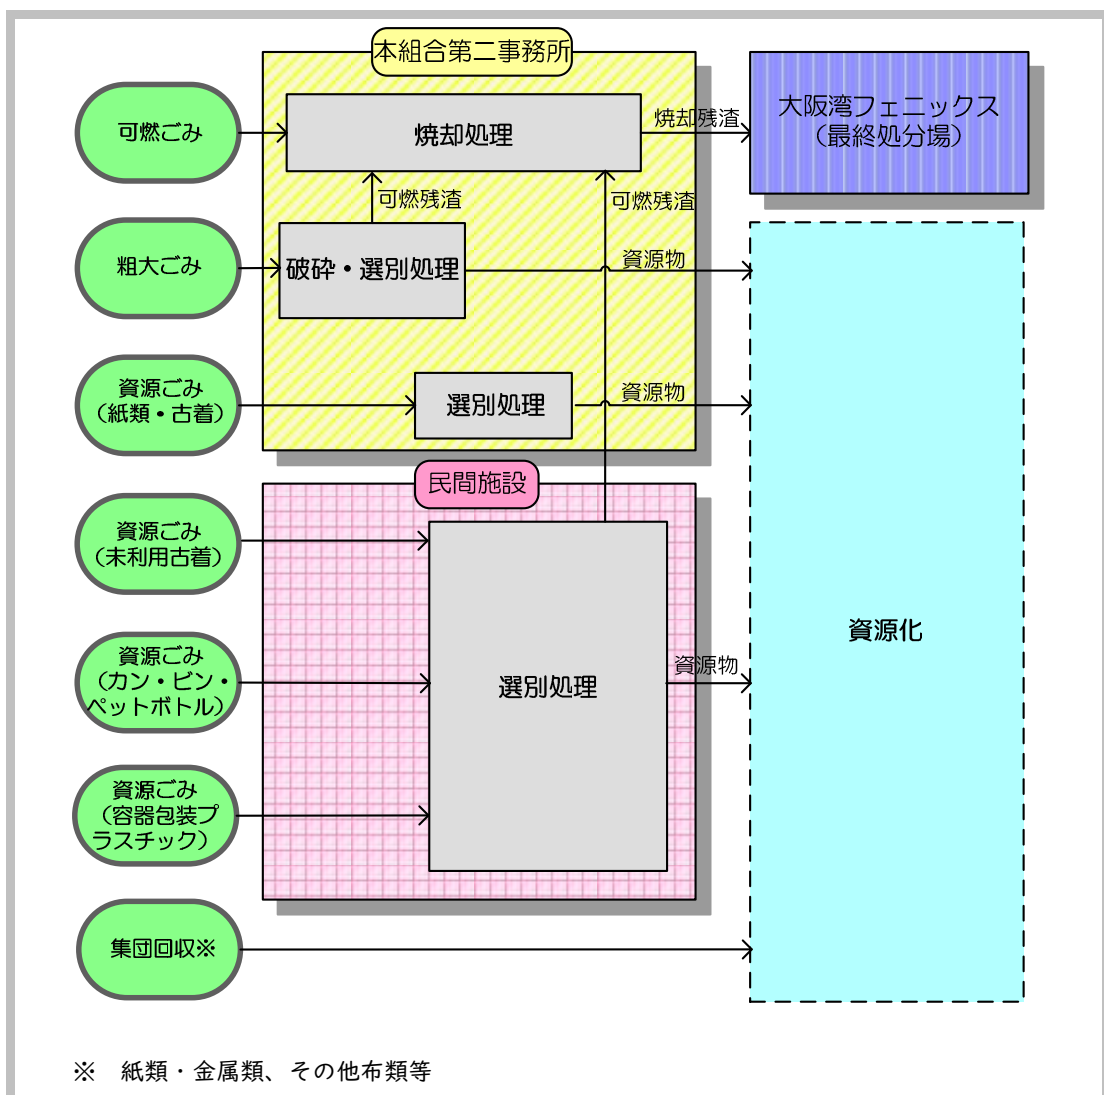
本組合第二事務所

可燃ごみ

焼却処理

焼却残渣

大阪湾フェニックス（最終処分場）

可燃残渣

可燃残渣

粗大ごみ

破砕・選別処理

資源物

資源ごみ（紙類・古着）

選別処理

資源物

民間施設

資源ごみ（未利用古着）

資源ごみ（カン・ビン・ペットボトル）

選別処理

資源物

資源化

資源ごみ（容器包装プラスチック）

集団回収※

※　紙類・金属類、その他布類等